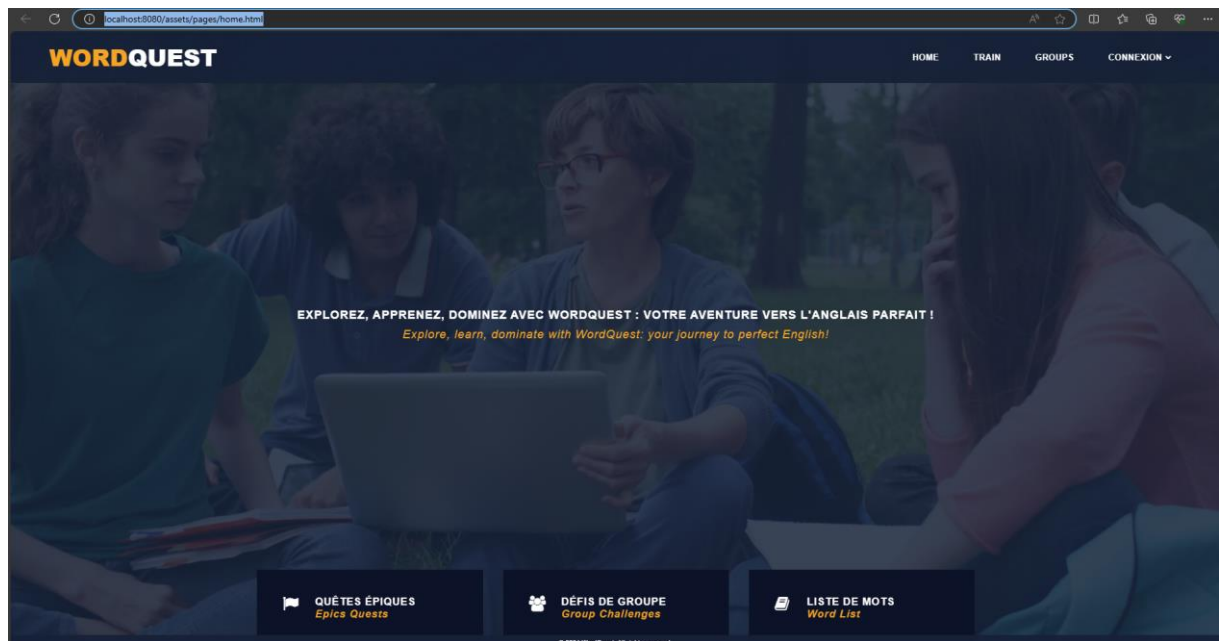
localhost:8080/assets/pages/home.html

WORDQUEST

HOME TRAIN GROUPS CONNEXION

EXPLOREZ, APPRENEZ, DOMINEZ AVEC WORDQUEST : VOTRE AVENTURE VERS L'ANGLAIS PARFAIT !
Explore, learn, dominate with WordQuest: your journey to perfect English!

QUÊTES ÉPIQUES
Epics Quests

DÉFIS DE GROUPE
Group Challenges

LISTE DE MOTS
Word List

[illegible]